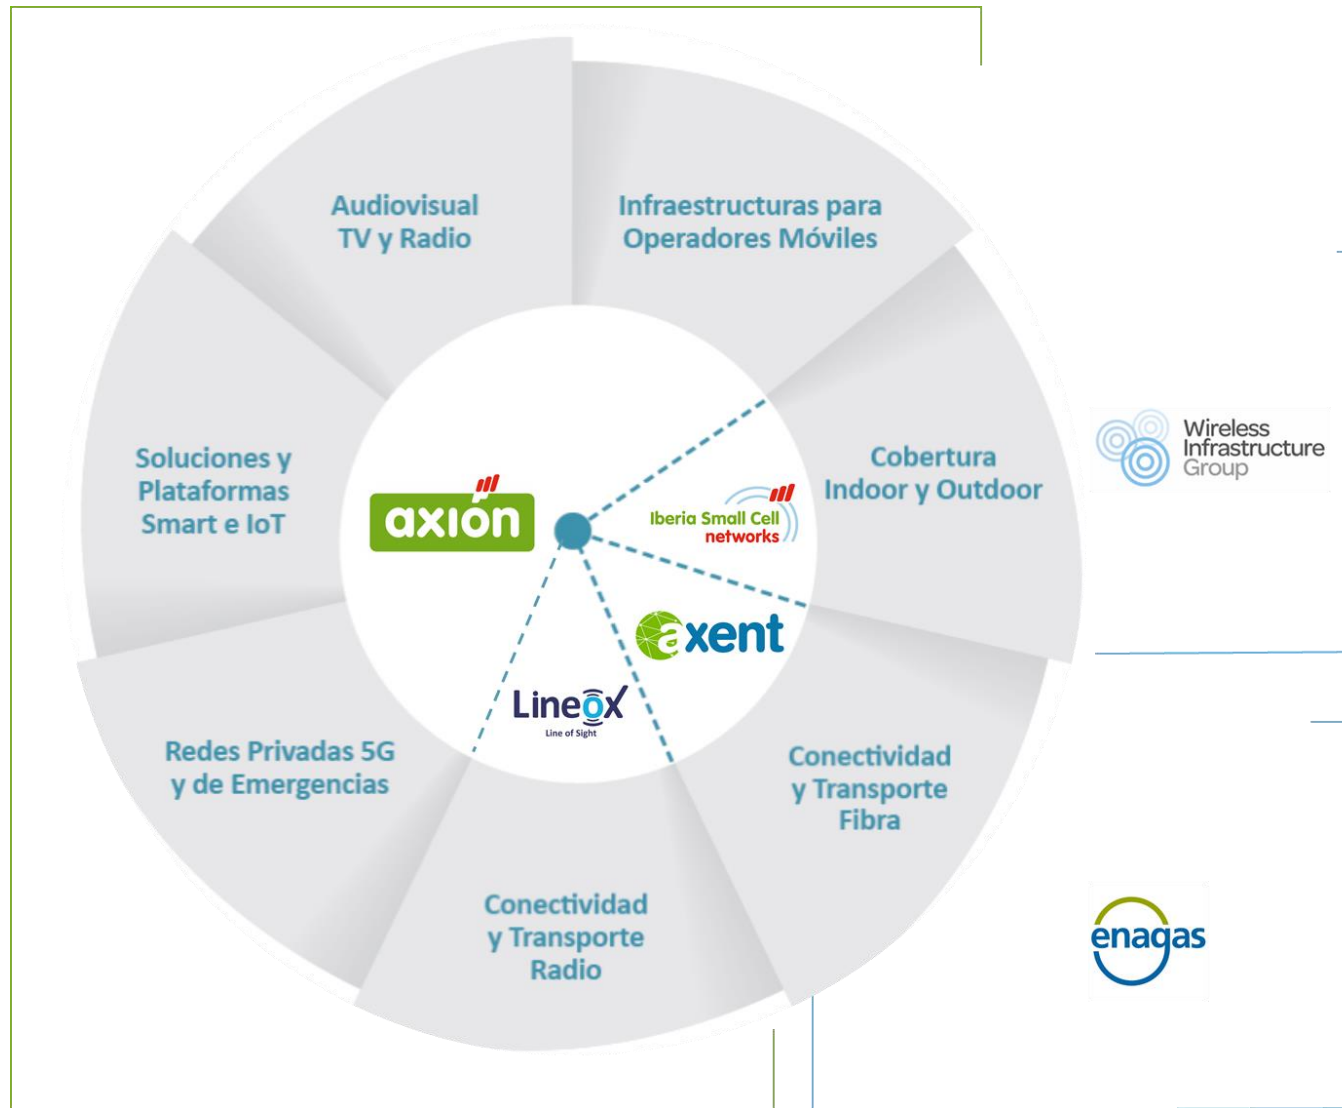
Audiovisual
TV y Radio

Infraestructuras para
Operadores Móviles

Soluciones y
Plataformas
Smart e IoT

axión

Iberia Small Cell
networks

Cobertura
Indoor y Outdoor

Wireless
Infrastructure
Group

axent

Lineox
Line of Sight

Redes Privadas 5G
y de Emergencias

Conectividad
y Transporte
Fibra

Conectividad
y Transporte
Radio

enagas